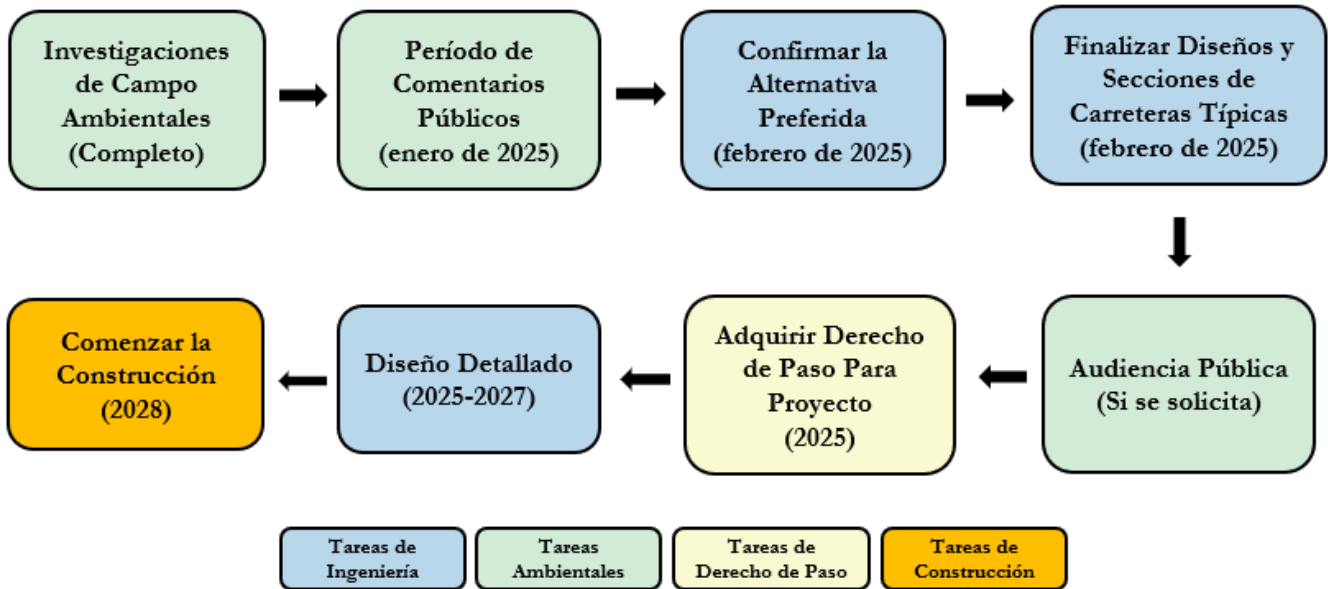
Investigaciones de Campo Ambientales (Completo)

Período de Comentarios Públicos (enero de 2025)

Confirmar la Alternativa Preferida (febrero de 2025)

Finalizar Diseños y Secciones de Carreteras Típicas (febrero de 2025)

Audiencia Pública (Si se solicita)

Adquirir Derecho de Paso Para Proyecto (2025)

Diseño Detallado (2025-2027)

Comenzar la Construcción (2028)

Tareas de Ingeniería

Tareas Ambientales

Tareas de Derecho de Paso

Tareas de Construcción